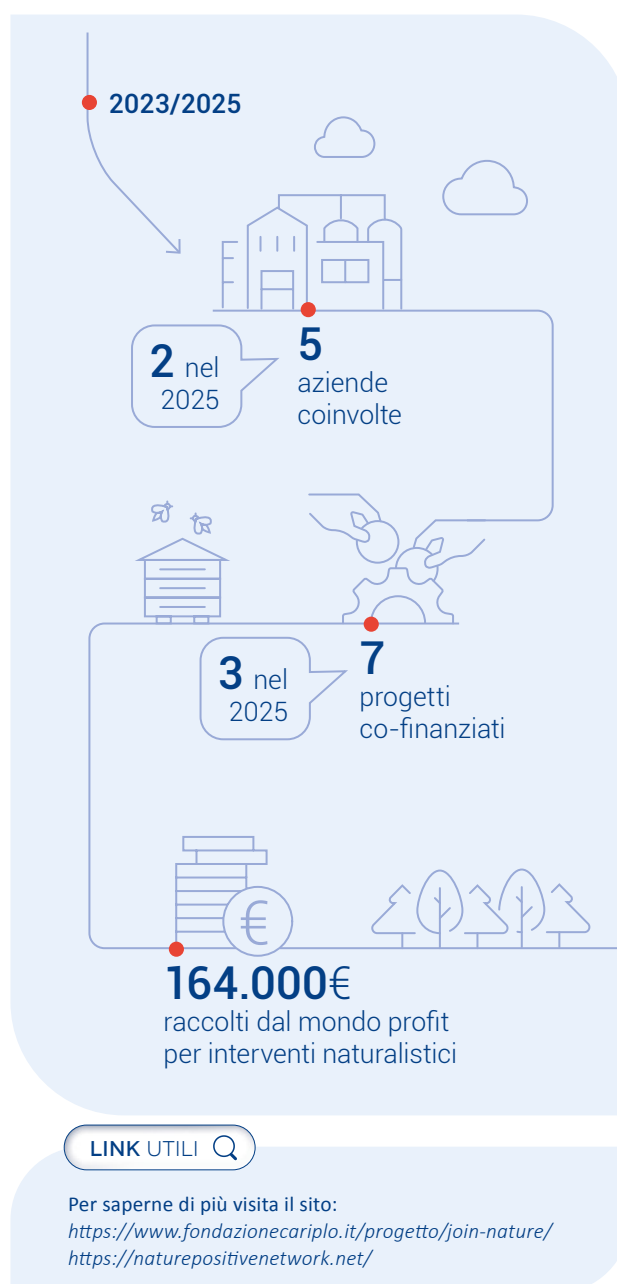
2023/2025

2 nel 2025

5
aziende coinvolte

3 nel 2025

7
progetti co-finanziati

164.000€
raccolti dal mondo profit per interventi naturalistici

LINK UTILI

Per saperne di più visita il sito:
https://www.fondazionecariplo.it/progetto/join-nature/
https://naturepositivenetwork.net/